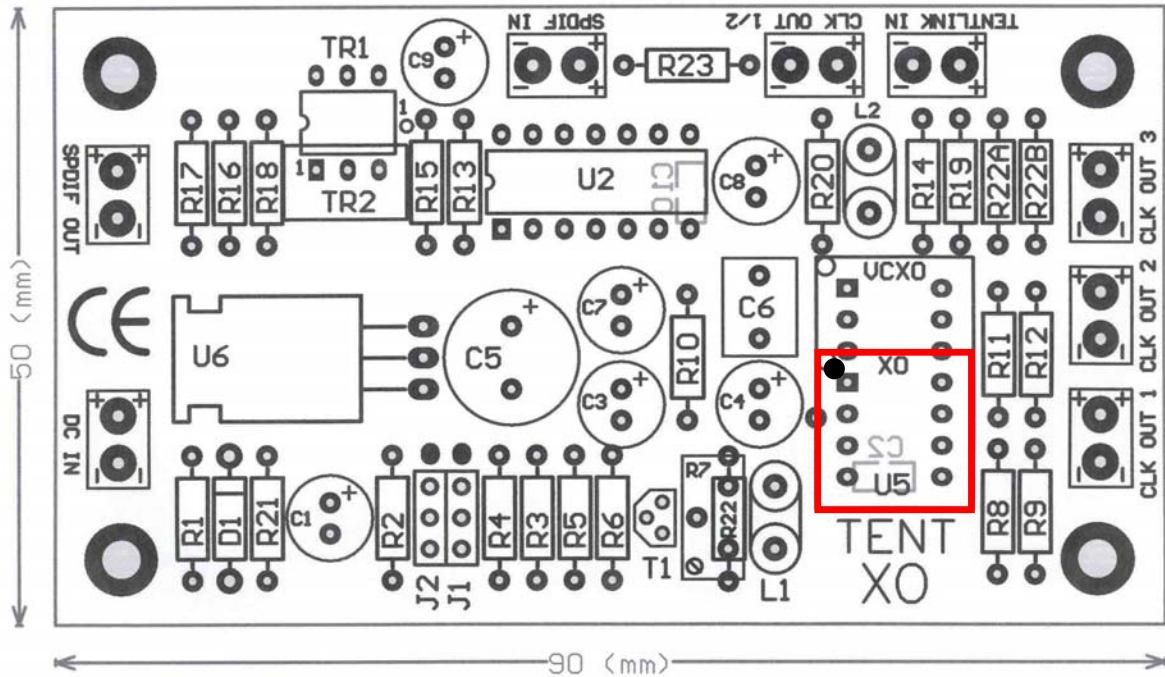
SPDIF IN
CLK OUT 1/2
TENTLINK IN
TR1
C9
R23
L2
1
R17 R16 R18
1
TR2
R15 R13
U2
C10
C8
R20
R14 R19 R22A R22B
CLK OUT 3
SPDIF OUT
C6
VCXO
CLK OUT 2
CE
C7
U6
C5
R10
R11 R12
XO
C3
C4
DC IN
CLK OUT 1
C2
U5
R7
R1 D1 R21
C1
R2
R4 R3 R5 R6
R22
T1
TENT
XO
R8 R9
J2 J1
L1
50 (mm)
90 (mm)